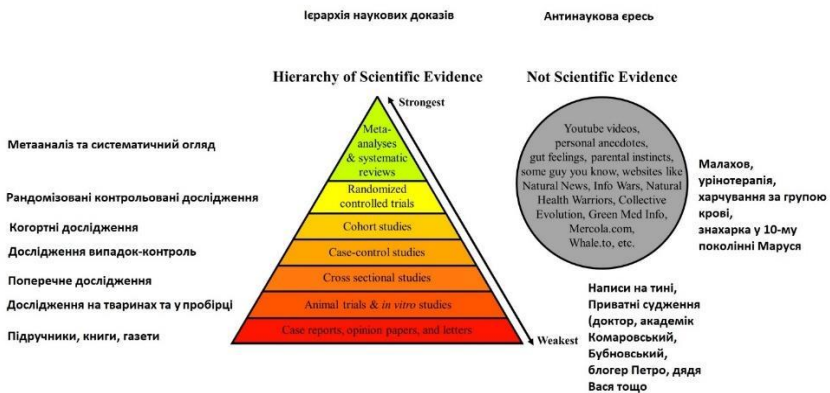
Ієрархія наукових доказів

Антинаукова єресь

Hierarchy of Scientific Evidence

Not Scientific Evidence

Strongest

Meta-analyses & systematic reviews

Randomized controlled trials

Cohort studies

Case-control studies

Cross sectional studies

Animal trials & *in vitro* studies

Case reports, opinion papers, and letters

Weakest

Метааналіз та систематичний огляд

Рандомізовані контрольовані дослідження

Когортні дослідження

Дослідження випадок-контроль

Поперечне дослідження

Дослідження на тваринах та у пробірці

Підручники, книги, газети

Youtube videos, personal anecdotes, gut feelings, parental instincts, some guy you know, websites like Natural News, Info Wars, Natural Health Warriors, Collective Evolution, Green Med Info, Mercola.com, Whale.to, etc.

Малахов, урінотерапія, харчування за групою крові, знахарка у 10-му поколінні Маруся

Написи на тині, Приватні судження (доктор, академік Комаровський, Бубновський, блогер Петро, дядя Вася тощо